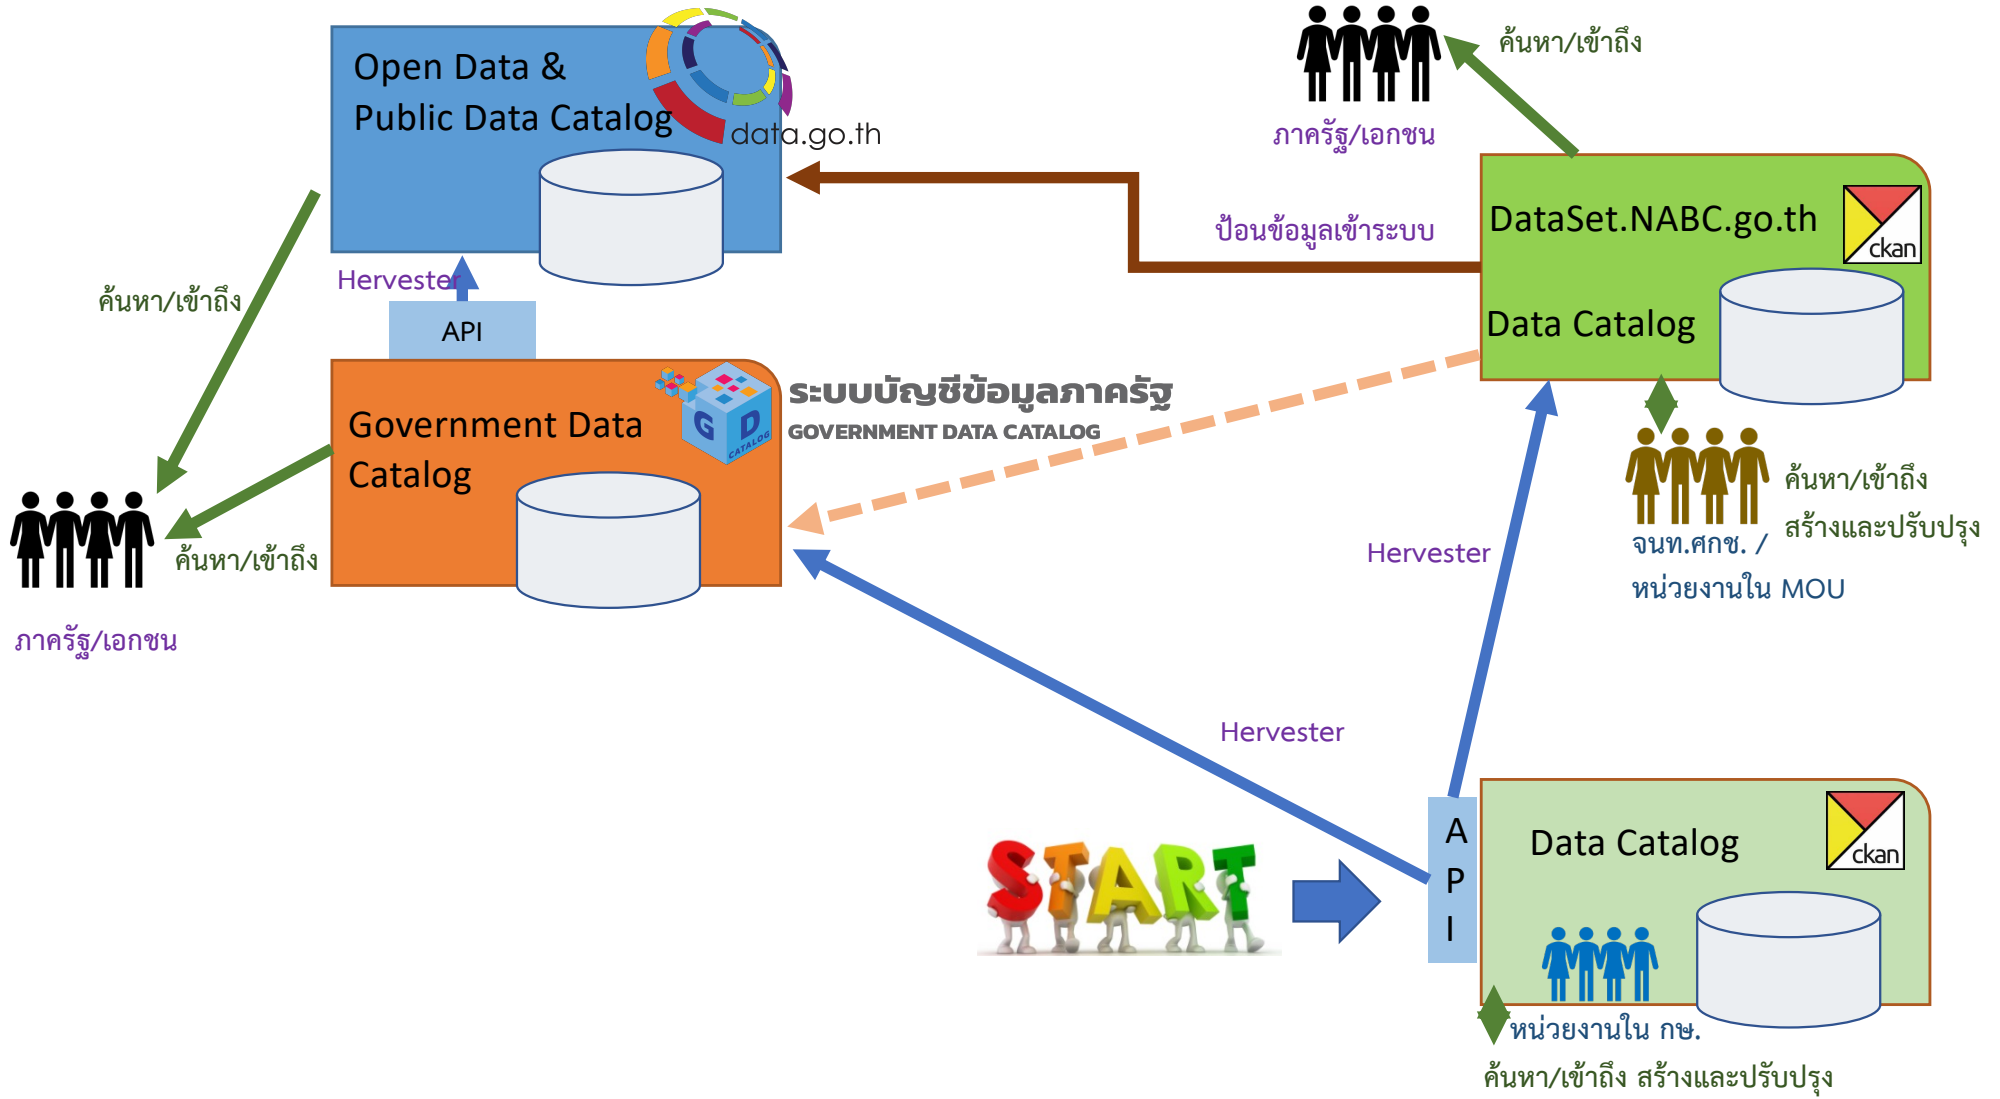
Open Data &
Public Data Catalog

data.go.th

ค้นหา/เข้าถึง

ภาครัฐ/เอกชน

DataSet.NABC.go.th

ckan

Data Catalog

ป้อนข้อมูลเข้าระบบ

ค้นหา/เข้าถึง

Hervester

API

Government Data Catalog

G D CATALOG

ระบบบัญชีข้อมูลภาครัฐ
GOVERNMENT DATA CATALOG

ค้นหา/เข้าถึง

ภาครัฐ/เอกชน

ค้นหา/เข้าถึง
สร้างและปรับปรุง

จนท.ศกช. /
หน่วยงานใน MOU

Hervester

Hervester

START

A
P
I

Data Catalog

ckan

หน่วยงานใน กษ.

ค้นหา/เข้าถึง สร้างและปรับปรุง